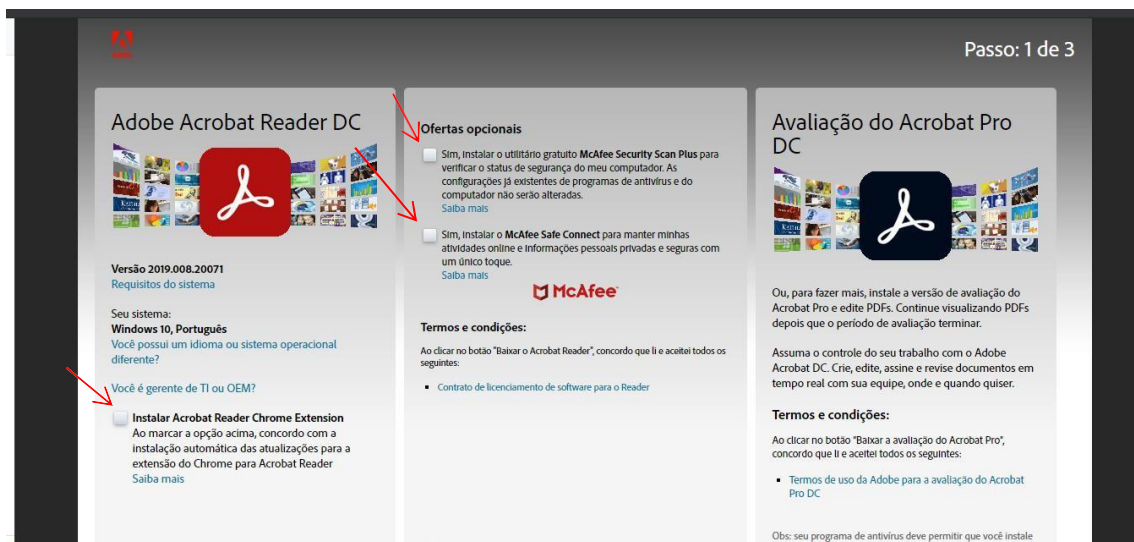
Adobe

Passo: 1 de 3

Adobe Acrobat Reader DC

Versão 2019.008.20071
Requisitos do sistema

Seu sistema:
Windows 10, Português
Você possui um idioma ou sistema operacional diferente?

Você é gerente de TI ou OEM?

Instalar Acrobat Reader Chrome Extension
Ao marcar a opção acima, concordo com a instalação automática das atualizações para a extensão do Chrome para Acrobat Reader
Saiba mais

Ofertas opcionais

Sim, instalar o utilitário gratuito McAfee Security Scan Plus para verificar o status de segurança do meu computador. As configurações já existentes de programas de antivírus e do computador não serão alteradas.
Saiba mais

Sim, instalar o McAfee Safe Connect para manter minhas atividades online e informações pessoais privadas e seguras com um único toque.
Saiba mais

McAfee

Termos e condições:

Ao clicar no botão "Baixar o Acrobat Reader", concordo que li e aceitei todos os seguintes:

• Contrato de licenciamento de software para o Reader

Avaliação do Acrobat Pro DC

Ou, para fazer mais, instale a versão de avaliação do Acrobat Pro e edite PDFs. Continue visualizando PDFs depois que o período de avaliação terminar.

Assuma o controle do seu trabalho com o Adobe Acrobat DC. Crie, edite, assine e revise documentos em tempo real com sua equipe, onde e quando quiser.

Termos e condições:

Ao clicar no botão "Baixar a avaliação do Acrobat Pro", concordo que li e aceitei todos os seguintes:

• Termos de uso da Adobe para a avaliação do Acrobat Pro DC

Obs: seu programa de antivírus deve permitir que você instale